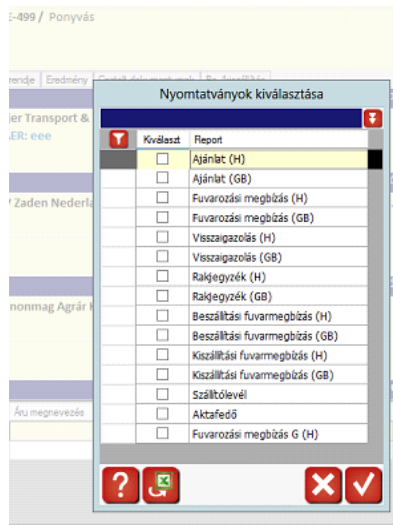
E-499 / Ponyvás

rendje | Eredmény | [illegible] | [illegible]

jer Transport &
ER: eee

V Zaden Nederla

nonmag Agrár K

Áru megnevezés

Nyomtatványok kiválasztása

| | Kiválaszt | Report |
|---|---|---|
| | ☐ | Ajánlat (H) |
| | ☐ | Ajánlat (GB) |
| | ☐ | Fuvarozási megbízás (H) |
| | ☐ | Fuvarozási megbízás (GB) |
| | ☐ | Visszaigazolás (H) |
| | ☐ | Visszaigazolás (GB) |
| | ☐ | Rakjegyzék (H) |
| | ☐ | Rakjegyzék (GB) |
| | ☐ | Beszállítási fuvarmegbízás (H) |
| | ☐ | Beszállítási fuvarmegbízás (GB) |
| | ☐ | Kiszállítási fuvarmegbízás (H) |
| | ☐ | Kiszállítási fuvarmegbízás (GB) |
| | ☐ | Szállítólevél |
| | ☐ | Aktafedő |
| | ☐ | Fuvarozási megbízás G (H) |

?